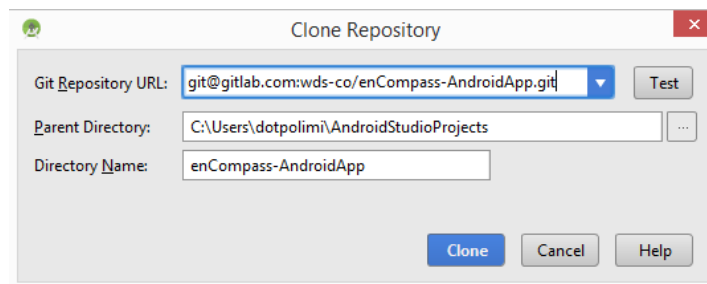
Clone Repository

Git Repository URL: git@gitlab.com:wds-co/enCompass-AndroidApp.git Test

Parent Directory: C:\Users\dotpolimi\AndroidStudioProjects ...

Directory Name: enCompass-AndroidApp

Clone Cancel Help